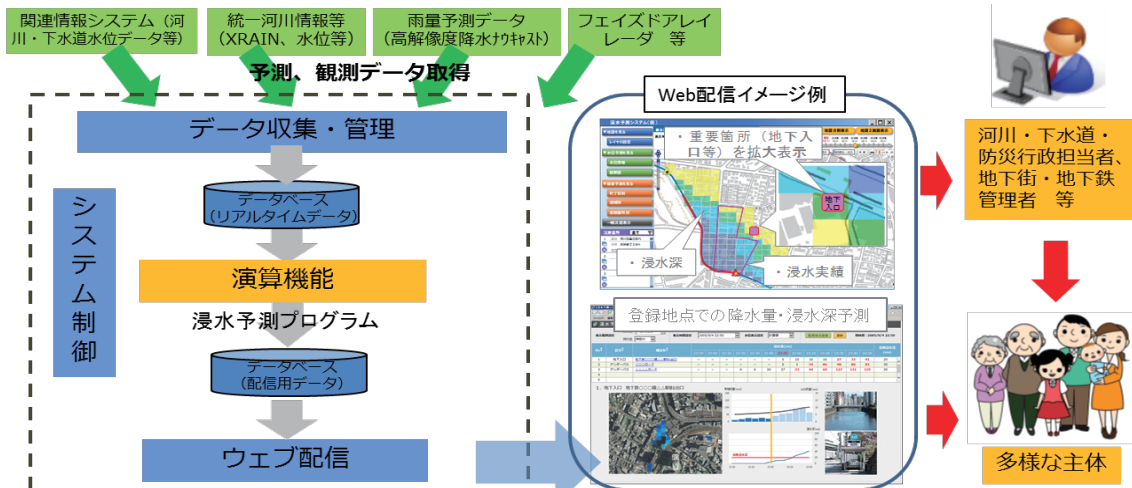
関連情報システム（河川・下水道水位データ等）

統一河川情報等（XRAIN、水位等）

雨量予測データ（高解像度降水ﾅｳｷｬｽﾄ）

フェイズドアレイレーダ　等

予測、観測データ取得

データ収集・管理

データベース（リアルタイムデータ）

演算機能

浸水予測プログラム

データベース（配信用データ）

ウェブ配信

システム制御

Web配信イメージ例

・重要箇所（地下入口等）を拡大表示

地下入口

・浸水深

・浸水実績

登録地点での降水量・浸水深予測

河川・下水道・防災行政担当者、地下街・地下鉄管理者　等

多様な主体